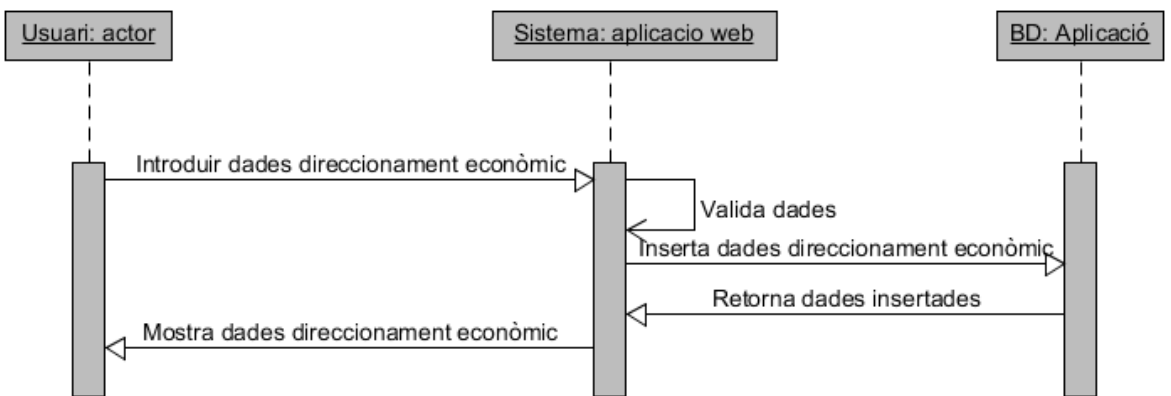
Usuari: actor

Sistema: aplicacio web

BD: Aplicació

Introduir dades direccionament econòmic

Valida dades

Inserta dades direccionament econòmic

Retorna dades insertades

Mostra dades direccionament econòmic